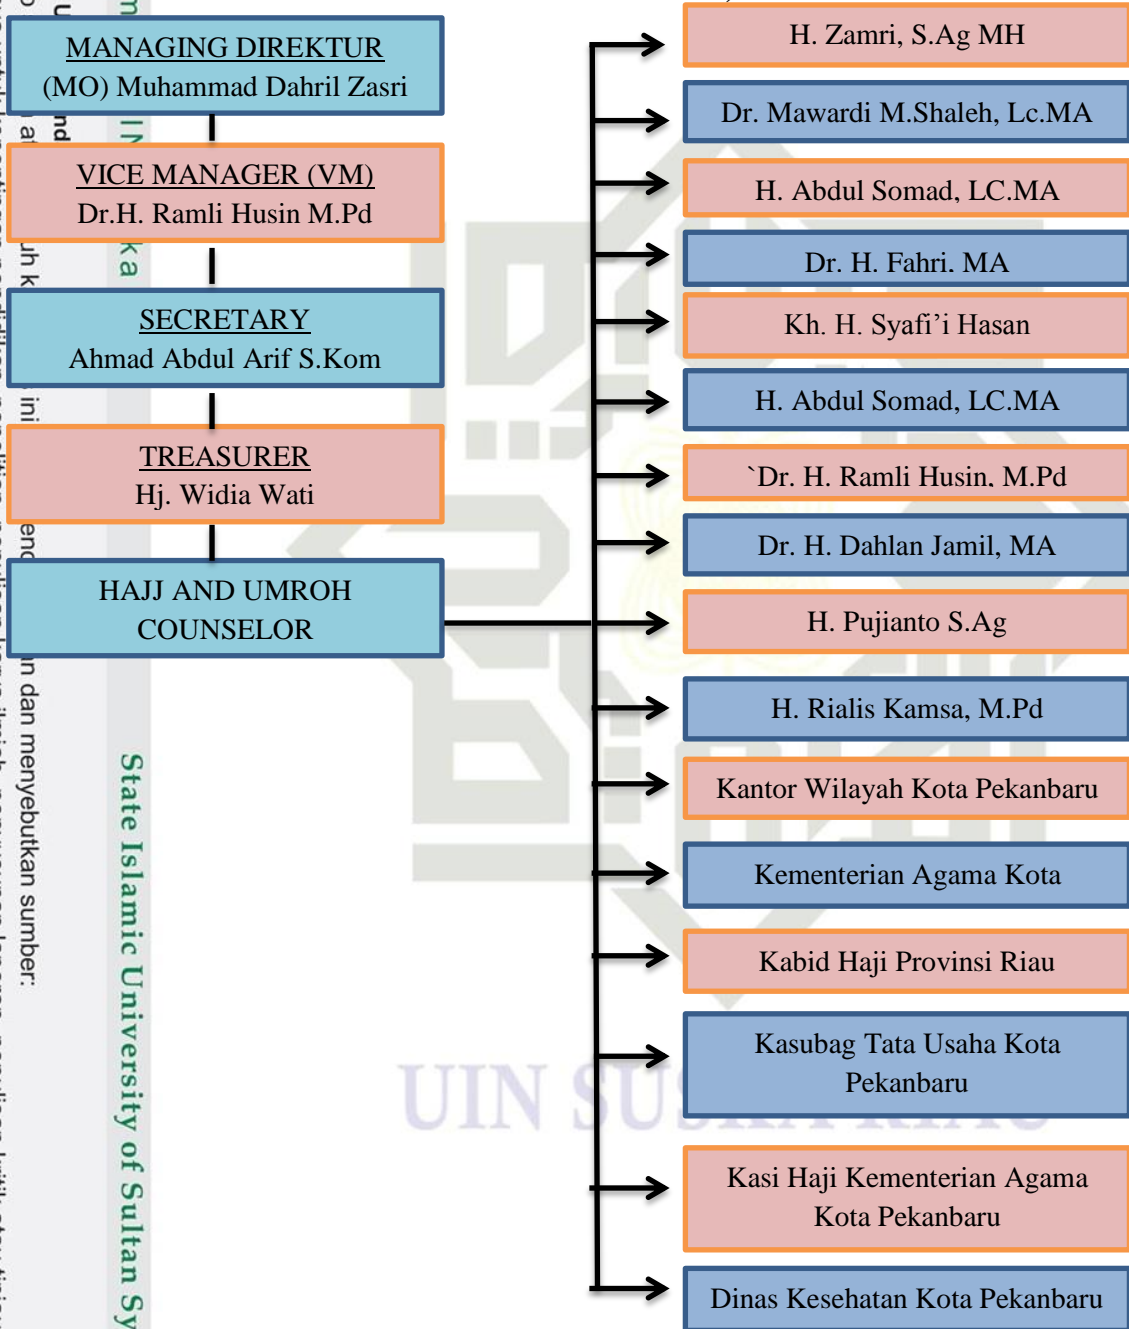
MANAGING DIREKTUR
(MO) Muhammad Dahril Zasri

VICE MANAGER (VM)
Dr.H. Ramli Husin M.Pd

SECRETARY
Ahmad Abdul Arif S.Kom

TREASURER
Hj. Widia Wati

HAJJ AND UMROH COUNSELOR

H. Zamri, S.Ag MH

Dr. Mawardi M.Shaleh, Lc.MA

H. Abdul Somad, LC.MA

Dr. H. Fahri. MA

Kh. H. Syafi'i Hasan

H. Abdul Somad, LC.MA

`Dr. H. Ramli Husin, M.Pd

Dr. H. Dahlan Jamil, MA

H. Pujianto S.Ag

H. Rialis Kamsa, M.Pd

Kantor Wilayah Kota Pekanbaru

Kementerian Agama Kota

Kabid Haji Provinsi Riau

Kasubag Tata Usaha Kota Pekanbaru

Kasi Haji Kementerian Agama Kota Pekanbaru

Dinas Kesehatan Kota Pekanbaru

State Islamic University of Sultan Sy

UIN SU

n dan menyebutkan sumber: